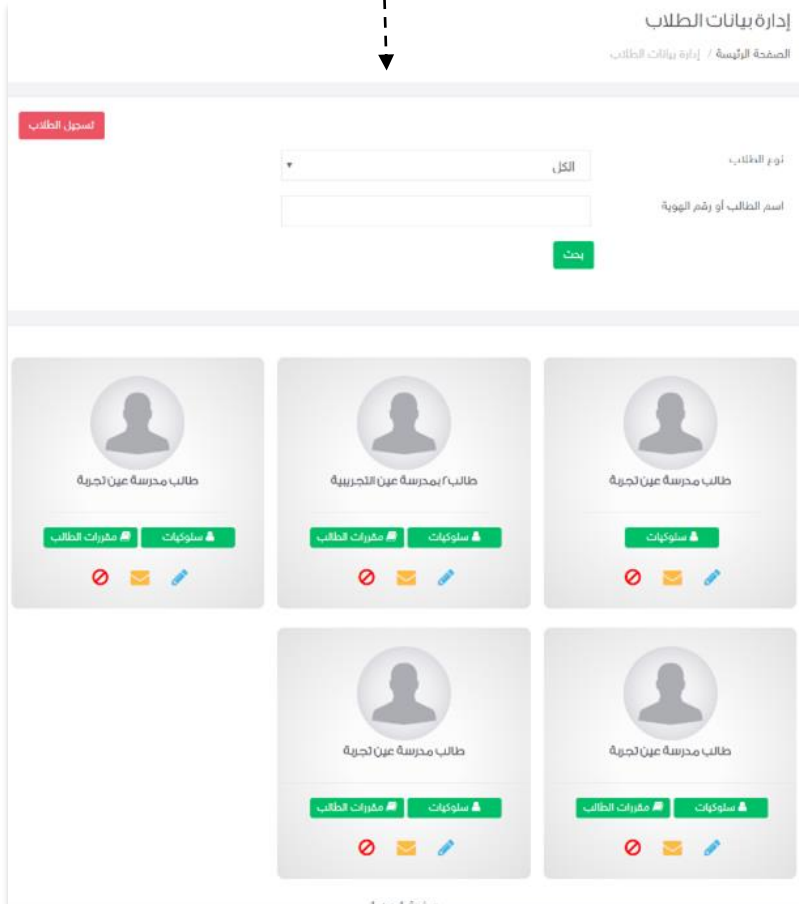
إدارة بيانات الطلاب

الصفحة الرئيسة / إدارة بيانات الطلاب

تسجيل الطلاب

نوع الطالب

الكل

اسم الطالب أو رقم الهوية

بحث

طالب مدرسة عين تجربة

سلوكيات

طالب٢ بمدرسة عين التجريبية

سلوكيات

مقررات الطالب

طالب مدرسة عين تجربة

سلوكيات

مقررات الطالب

طالب مدرسة عين تجربة

سلوكيات

مقررات الطالب

طالب مدرسة عين تجربة

سلوكيات

مقررات الطالب

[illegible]